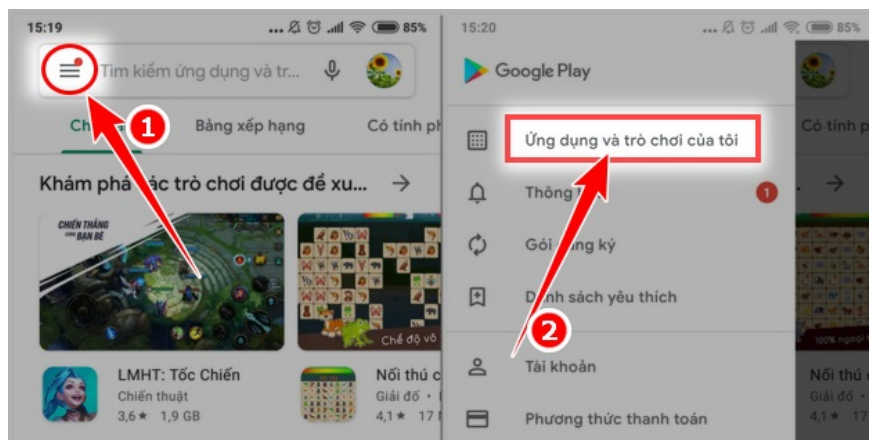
15:19 85%

Tìm kiếm ứng dụng và tr...

1

Ch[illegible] Bảng xếp hạng Có tính ph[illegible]

Khám phá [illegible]ác trò chơi được đề xu...

CHIẾN THẮNG CÙNG BẠN BÈ

Chế độ vô

LMHT: Tốc Chiến
Chiến thuật
3,6★ 1,9 GB

Nối thú c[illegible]
Giải đố
4,1★ 17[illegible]

15:20 85%

Google Play

Ứng dụng và trò chơi của tôi

Thông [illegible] 1

Gói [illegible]ng ký

D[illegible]nh sách yêu thích

2

Tài khoản

Phương thức thanh toán

Có tính p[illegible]

100% ngoại t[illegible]

Nối thú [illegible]
Giải đố
4,1★ 1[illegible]